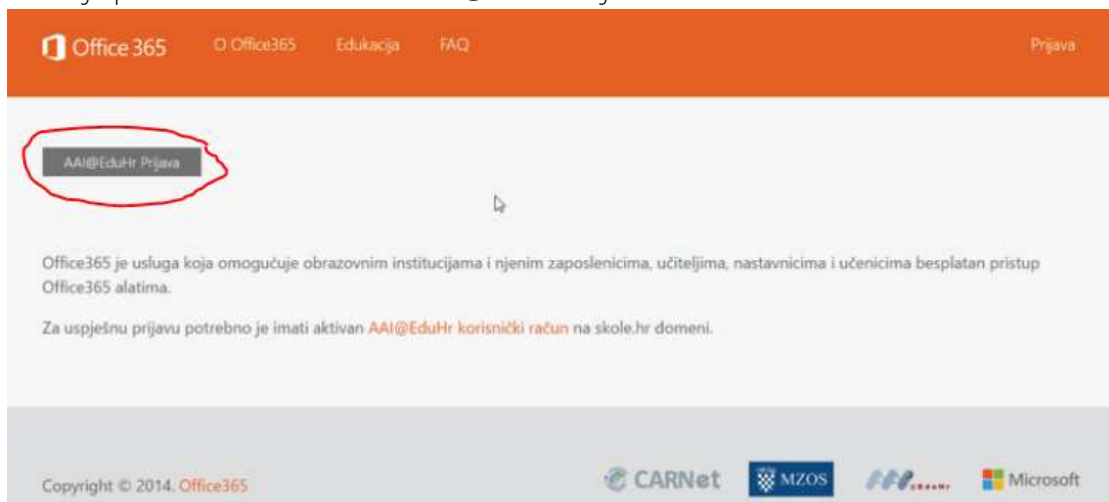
Office 365 O Office365 Edukacija FAQ Prijava

AAI@EduHr Prijava

Office365 je usluga koja omogućuje obrazovnim institucijama i njenim zaposlenicima, učiteljima, nastavnicima i učenicima besplatan pristup Office365 alatima.

Za uspješnu prijavu potrebno je imati aktivan AAI@EduHr korisnički račun na skole.hr domeni.

Copyright © 2014. Office365

CARNet MZOS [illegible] Microsoft